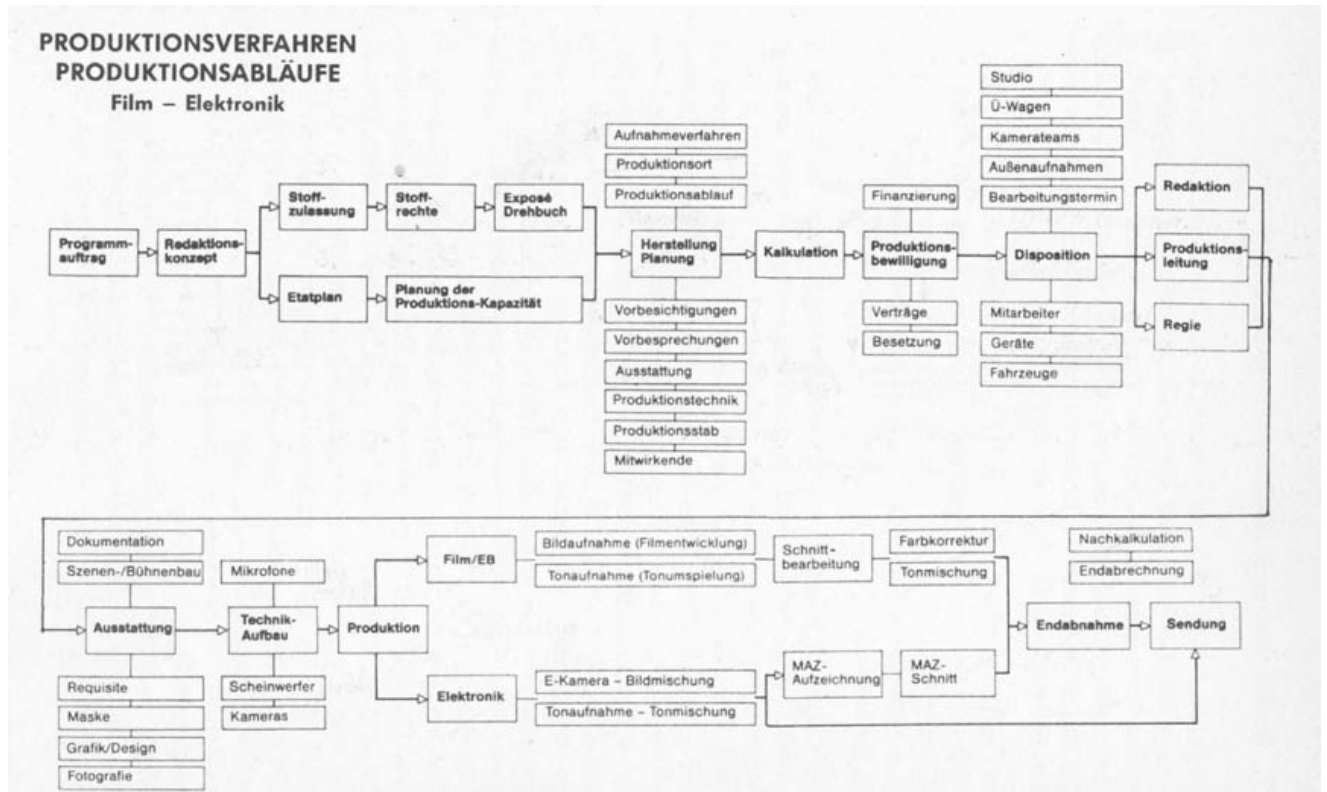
PRODUKTIONSVERFAHREN
PRODUKTIONSABLÄUFE
Film – Elektronik

Programmauftrag
Redaktionskonzept
Stoffzulassung
Stoffrechte
Exposé Drehbuch
Etatplan
Planung der Produktions-Kapazität

Aufnahmeverfahren
Produktionsort
Produktionsablauf
Herstellung Planung
Vorbesichtigungen
Vorbesprechungen
Ausstattung
Produktionstechnik
Produktionsstab
Mitwirkende

Kalkulation

Finanzierung
Produktionsbewilligung
Verträge
Besetzung

Studio
Ü-Wagen
Kamerateams
Außenaufnahmen
Bearbeitungstermin
Disposition
Mitarbeiter
Geräte
Fahrzeuge

Redaktion
Produktionsleitung
Regie

Dokumentation
Szenen-/Bühnenbau
Ausstattung
Requisite
Maske
Grafik/Design
Fotografie

Mikrofone
Technik-Aufbau
Scheinwerfer
Kameras

Produktion

Film/EB
Bildaufnahme (Filmentwicklung)
Tonaufnahme (Tonumspielung)
Schnittbearbeitung
Farbkorrektur
Tonmischung

Elektronik
E-Kamera – Bildmischung
Tonaufnahme – Tonmischung
MAZ-Aufzeichnung
MAZ-Schnitt

Nachkalkulation
Endabrechnung
Endabnahme
Sendung